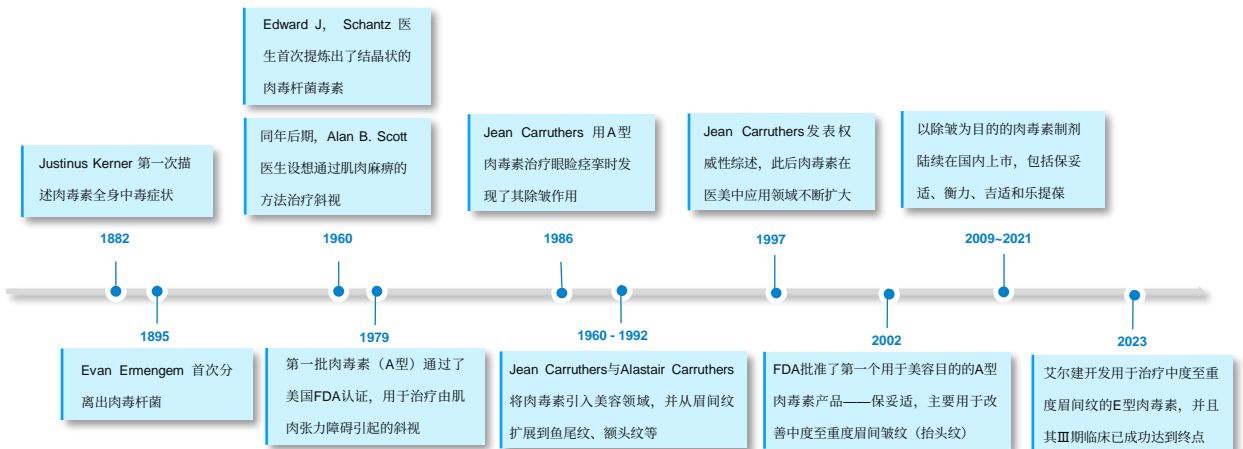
Edward J, Schantz 医生首次提炼出了结晶状的肉毒杆菌毒素

Justinus Kerner 第一次描述肉毒素全身中毒症状

同年后期，Alan B. Scott 医生设想通过肌肉麻痹的方法治疗斜视

Jean Carruthers 用A型肉毒素治疗眼睑痉挛时发现了其除皱作用

Jean Carruthers发表权威性综述，此后肉毒素在医美中应用领域不断扩大

以除皱为目的的肉毒素制剂陆续在国内上市，包括保妥适、衡力、吉适和乐提葆

1882

1960

1986

1997

2009~2021

1895

1979

1960 - 1992

2002

2023

Evan Ermengem 首次分离出肉毒杆菌

第一批肉毒素（A型）通过了美国FDA认证，用于治疗由肌肉张力障碍引起的斜视

Jean Carruthers与Alastair Carruthers将肉毒素引入美容领域，并从眉间纹扩展到鱼尾纹、额头纹等

FDA批准了第一个用于美容目的的A型肉毒素产品——保妥适，主要用于改善中度至重度眉间皱纹（抬头纹）

艾尔建开发用于治疗中度至重度眉间纹的E型肉毒素，并且其Ⅲ期临床已成功达到终点